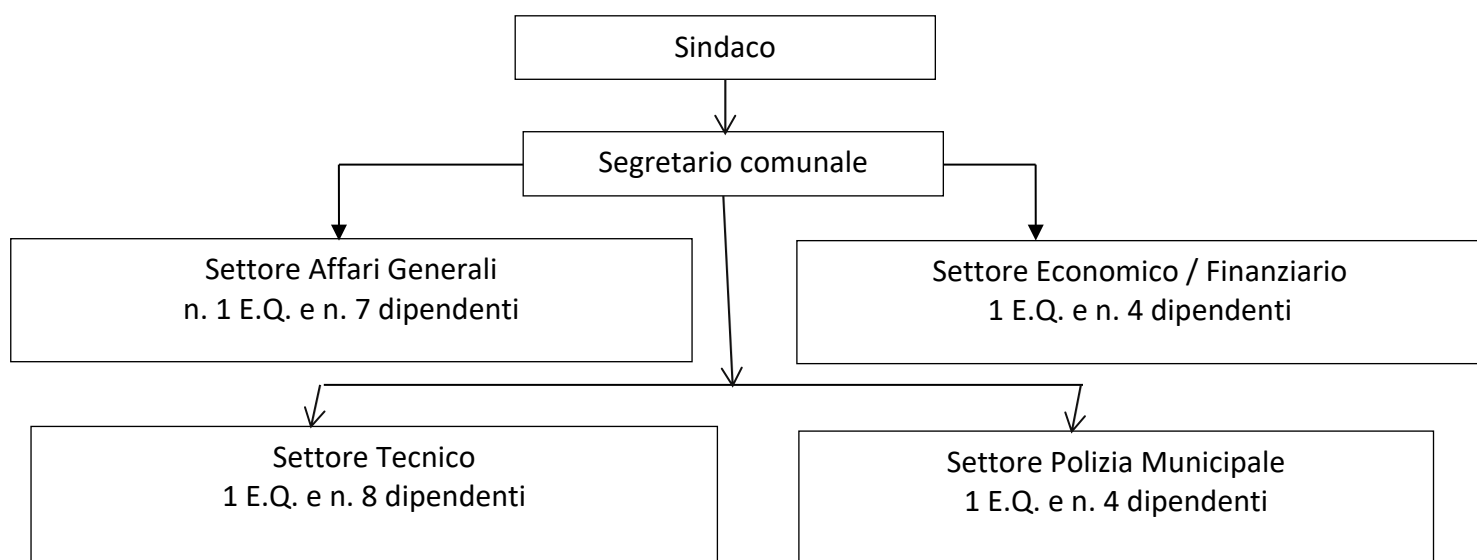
Sindaco

Segretario comunale

Settore Affari Generali
n. 1 E.Q. e n. 7 dipendenti

Settore Economico / Finanziario
1 E.Q. e n. 4 dipendenti

Settore Tecnico
1 E.Q. e n. 8 dipendenti

Settore Polizia Municipale
1 E.Q. e n. 4 dipendenti